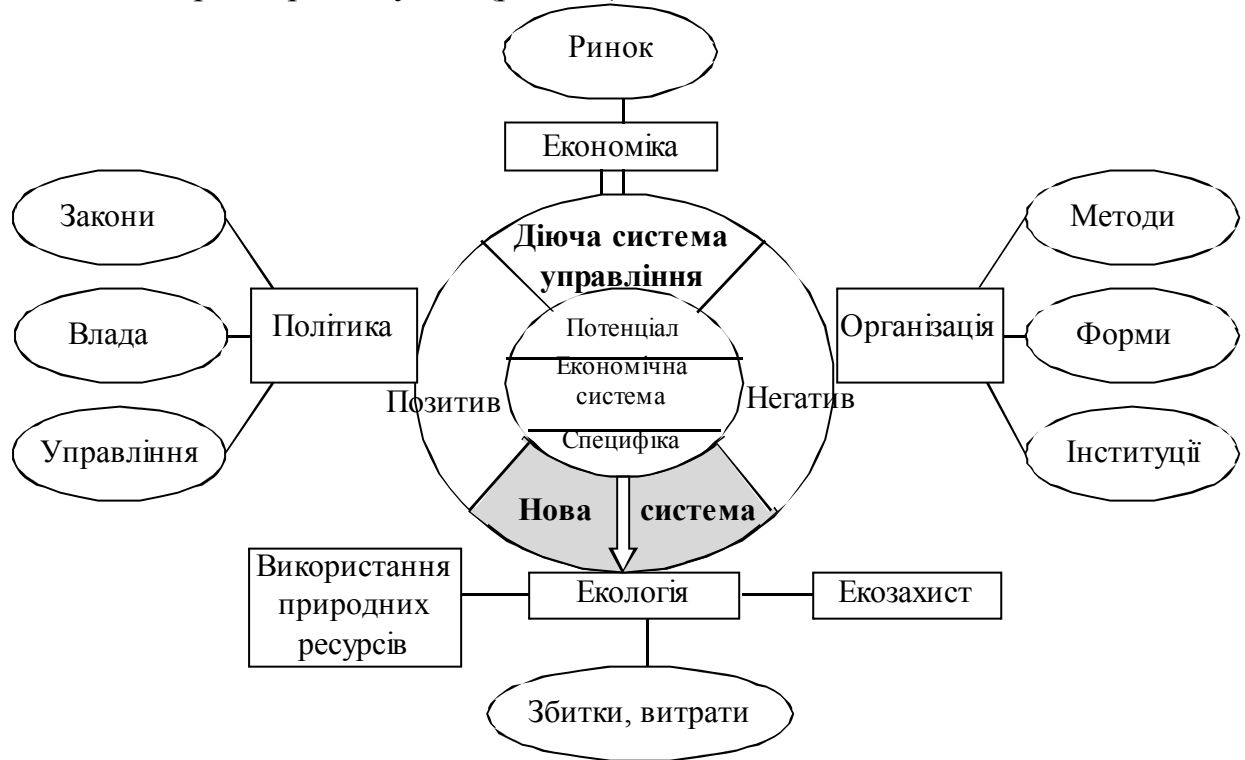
Ринок

Економіка

Закони

Влада

Управління

Політика

Діюча система управління

Потенціал

Економічна система

Специфіка

Позитив

Негатив

Методи

Форми

Інституції

Організація

Нова система

Використання природних ресурсів

Екологія

Екозахист

Збитки, витрати